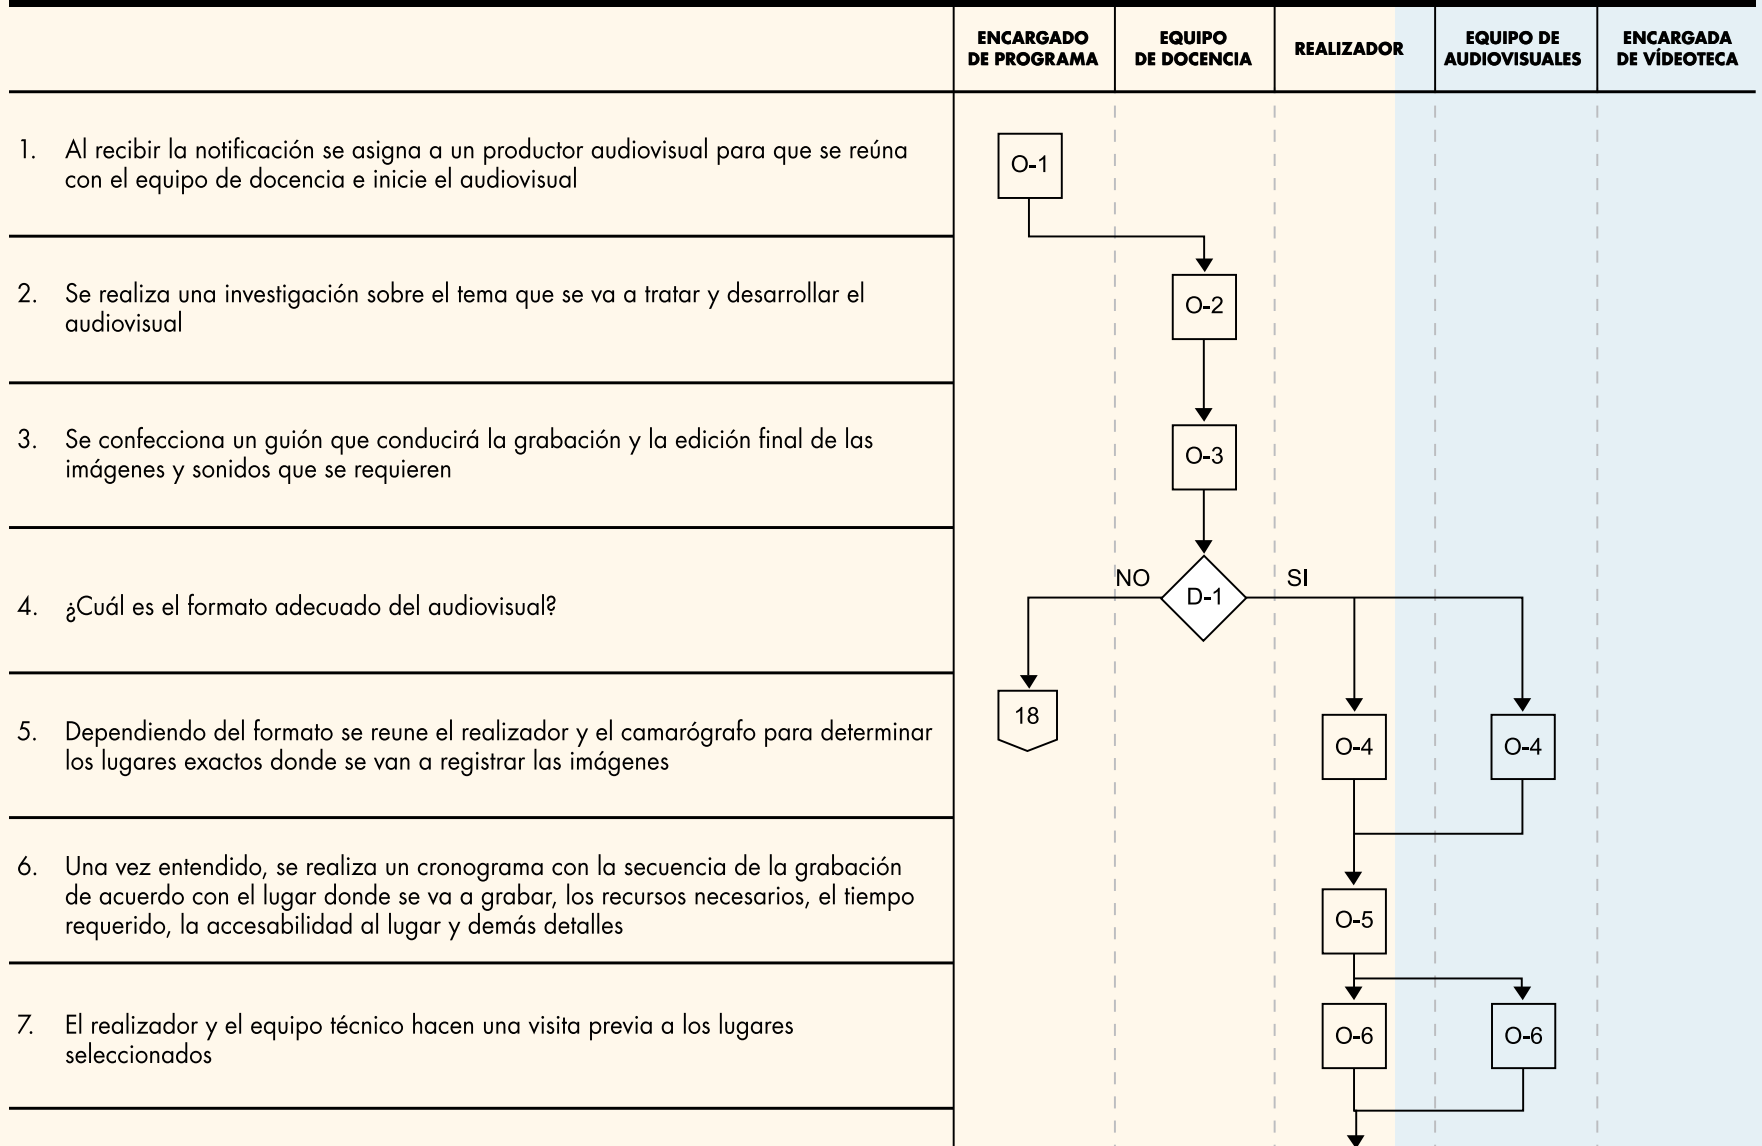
| | ENCARGADO DE PROGRAMA | EQUIPO DE DOCENCIA | REALIZADOR | EQUIPO DE AUDIOVISUALES | ENCARGADA DE VÍDEOTECA |
|---|---|---|---|---|---|
| 1. Al recibir la notificación se asigna a un productor audiovisual para que se reúna con el equipo de docencia e inicie el audiovisual | O-1 | | | | |
| 2. Se realiza una investigación sobre el tema que se va a tratar y desarrollar el audiovisual | | O-2 | | | |
| 3. Se confecciona un guión que conducirá la grabación y la edición final de las imágenes y sonidos que se requieren | | O-3 | | | |
| 4. ¿Cuál es el formato adecuado del audiovisual? | | NO D-1 | SI | | |
| 5. Dependiendo del formato se reune el realizador y el camarógrafo para determinar los lugares exactos donde se van a registrar las imágenes | 18 | | O-4 | O-4 | |
| 6. Una vez entendido, se realiza un cronograma con la secuencia de la grabación de acuerdo con el lugar donde se va a grabar, los recursos necesarios, el tiempo requerido, la accesabilidad al lugar y demás detalles | | | O-5 | | |
| 7. El realizador y el equipo técnico hacen una visita previa a los lugares seleccionados | | | O-6 | O-6 | |